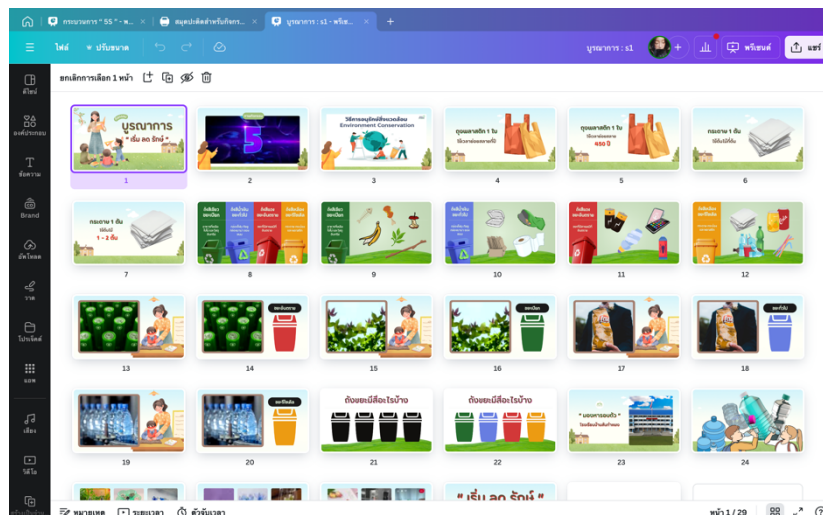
กระบวนการ " 5S " - ห...
สมุดปะติดสำหรับกิจกร...
บูรณาการ : s1 - พรีเซ...
+

ไฟล์
ปรับขนาด
บูรณาการ : s1
+
พรีเซนต์
แชร์

ดีไซน์
องค์ประกอบ
ข้อความ
Brand
อัปโหลด
วาด
โปรเจ็กต์
แอพ
เสียง
วิดีโอ

ยกเลิกการเลือก 1 หน้า

บูรณาการ
" เริ่ม ลด รักษ์ "
1
5
2
วิธีการอนุรักษ์สิ่งแวดล้อม
Environment Conservation
3
ถุงพลาสติก 1 ใบ
ใช้เวลาย่อยสลายกี่ปี
4
ถุงพลาสติก 1 ใบ
ใช้เวลาย่อยสลาย
450 ปี
5
กระดาษ 1 ชิ้น
ใช้ได้กี่ครั้ง
6
กระดาษ 1 ชิ้น
ใช้ได้
1 - 2 ครั้ง
7
8
9
10
11
12
13
14
15
16
17
18
19
20
ถังขยะมีสีอะไรบ้าง
21
ถังขยะมีสีอะไรบ้าง
22
" มอดหายจนแล้ว "
23
24
" เริ่ม ลด รักษ์ "

หมายเหตุ
ระยะเวลา
ตัวจับเวลา
หน้า 1 / 29